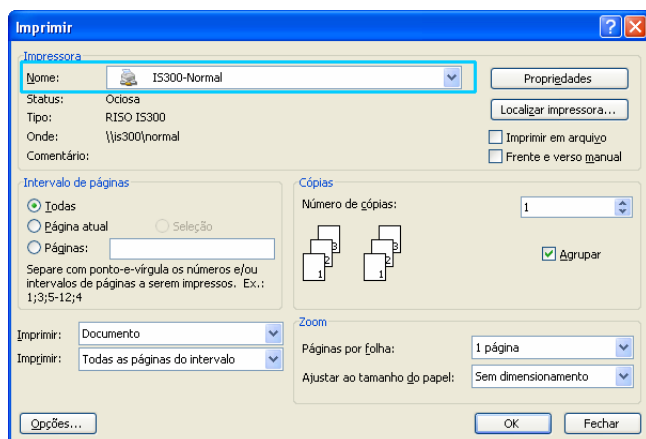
Imprimir

Impressora

Nome: IS300-Normal

Propriedades

Status: Ociosa

Tipo: RISO IS300

Onde: \\is300\normal

Comentário:

Localizar impressora...

Imprimir em arquivo

Frente e verso manual

Intervalo de páginas

Todas

Página atual

Seleção

Páginas:

Separe com ponto-e-vírgula os números e/ou intervalos de páginas a serem impressos. Ex.: 1;3;5-12;4

Cópias

Número de cópias:

1

3 2 1 3 2 1

Agrupar

Imprimir: Documento

Imprimir: Todas as páginas do intervalo

Zoom

Páginas por folha: 1 página

Ajustar ao tamanho do papel: Sem dimensionamento

Opções...

OK

Fechar